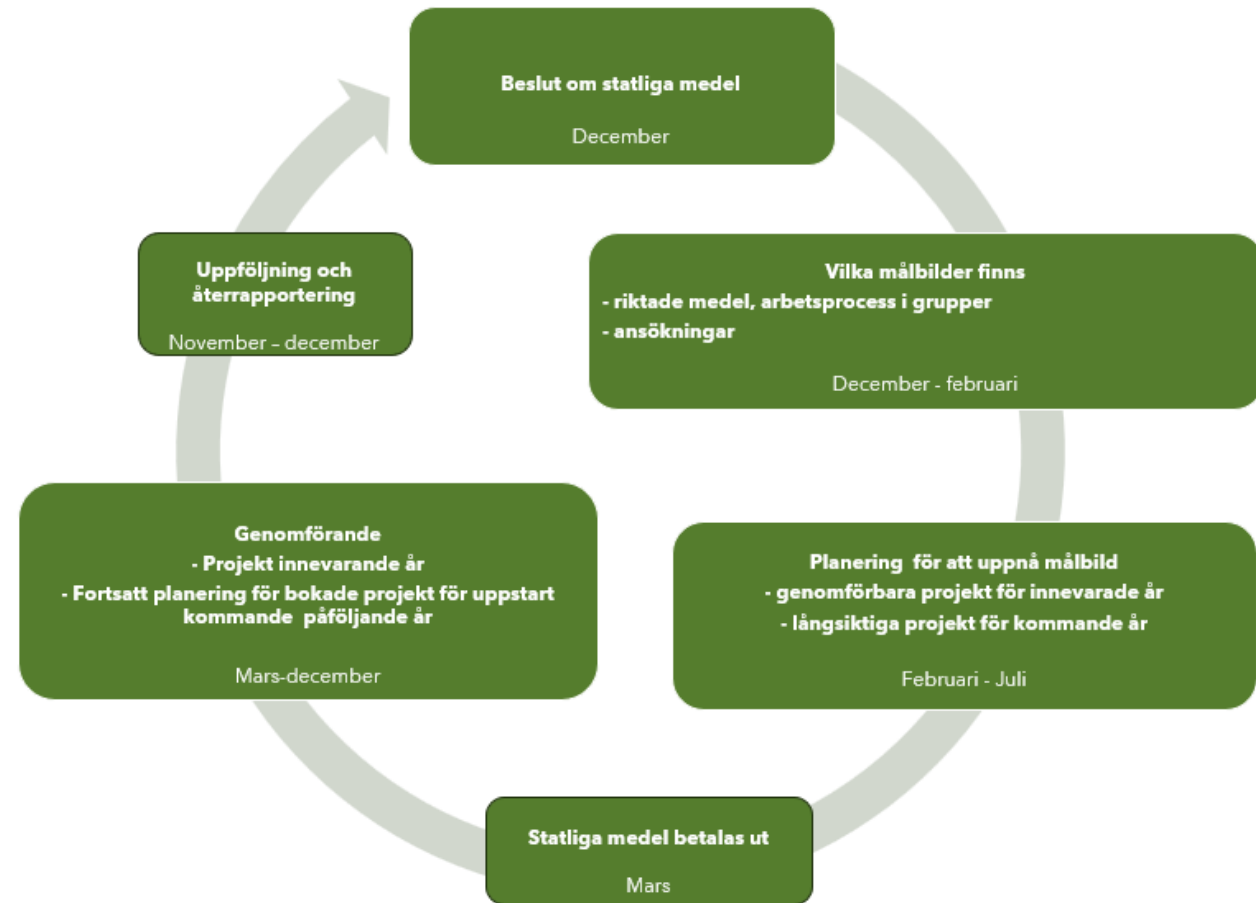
Beslut om statliga medel

December

Vilka målbilder finns
- riktade medel, arbetsprocess i grupper
- ansökningar

December - februari

Planering för att uppnå målbild
- genomförbara projekt för innevarade år
- långsiktiga projekt för kommande år

Februari - Juli

Statliga medel betalas ut

Mars

Genomförande
- Projekt innevarande år
- Fortsatt planering för bokade projekt för uppstart kommande påföljande år

Mars-december

Uppföljning och återrapportering

November – december